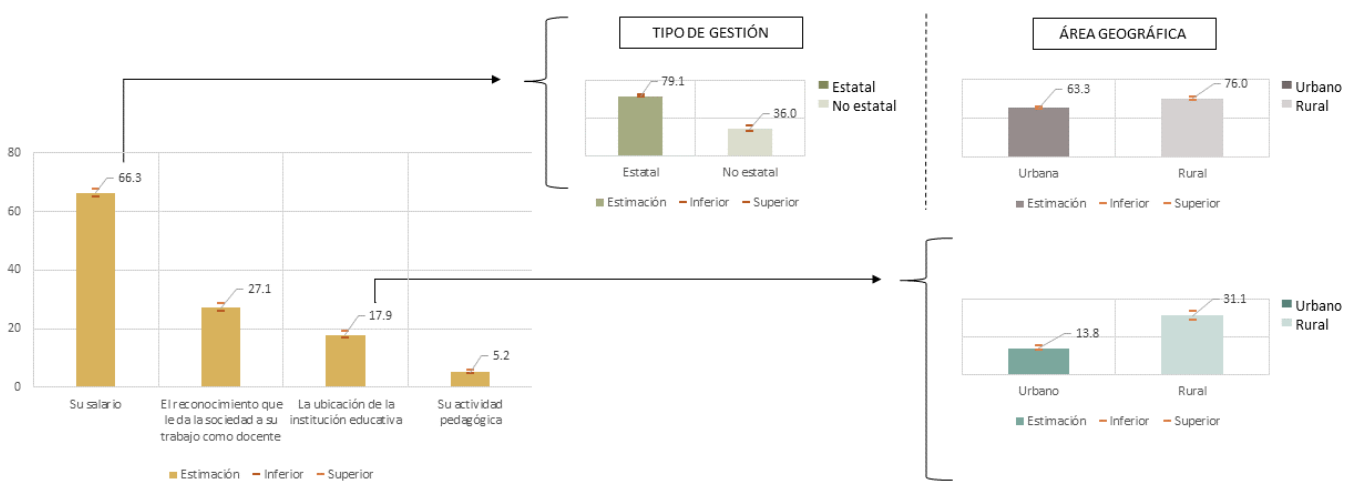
80
60
40
20
0

66.3
27.1
17.9
5.2

Su salario
El reconocimiento que le da la sociedad a su trabajo como docente
La ubicación de la institución educativa
Su actividad pedagógica

Estimación
Inferior
Superior

TIPO DE GESTIÓN

79.1
36.0
Estatal
No estatal
Estatal
No estatal
Estimación
Inferior
Superior

ÁREA GEOGRÁFICA

63.3
76.0
Urbano
Rural
Urbana
Rural
Estimación
Inferior
Superior

13.8
31.1
Urbano
Rural
Urbano
Rural
Estimación
Inferior
Superior